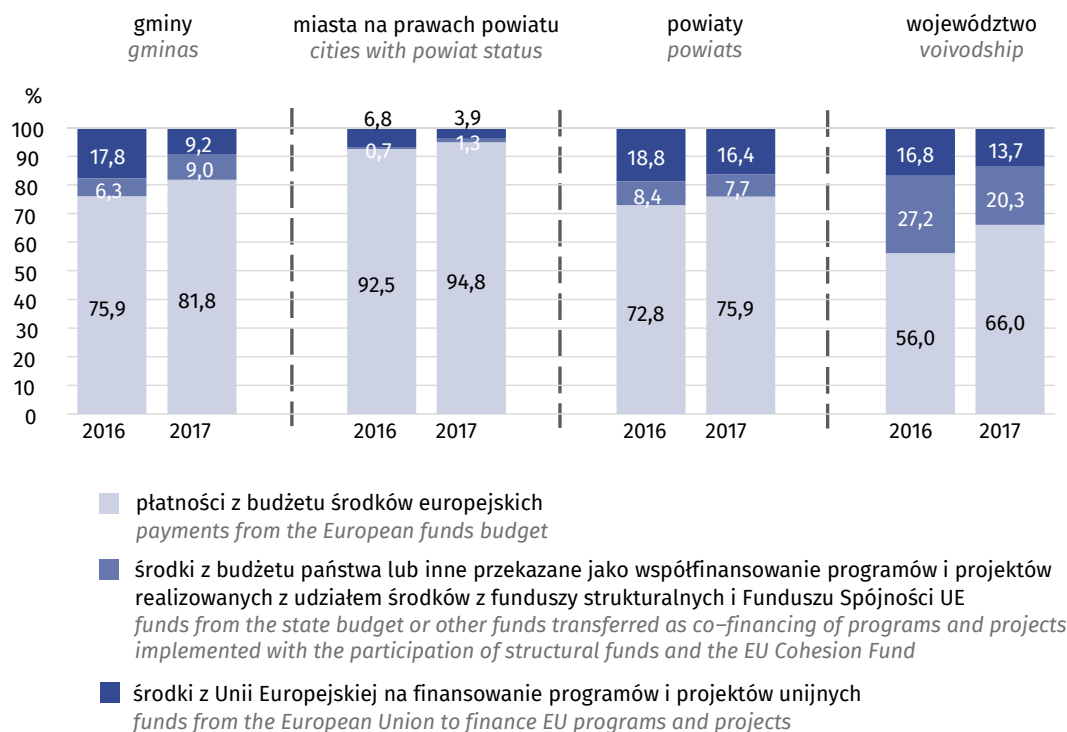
gminy
gminas

miasta na prawach powiatu
cities with powiat status

powiaty
powiats

województwo
voivodship

%
100
90
80
70
60
50
40
30
20
10
0

17,8
6,3
75,9
2016

9,2
9,0
81,8
2017

6,8
0,7
92,5
2016

3,9
1,3
94,8
2017

18,8
8,4
72,8
2016

16,4
7,7
75,9
2017

16,8
27,2
56,0
2016

13,7
20,3
66,0
2017

płatności z budżetu środków europejskich
payments from the European funds budget

środki z budżetu państwa lub inne przekazane jako współfinansowanie programów i projektów realizowanych z udziałem środków z funduszy strukturalnych i Funduszu Spójności UE
funds from the state budget or other funds transferred as co–financing of programs and projects implemented with the participation of structural funds and the EU Cohesion Fund

środki z Unii Europejskiej na finansowanie programów i projektów unijnych
funds from the European Union to finance EU programs and projects